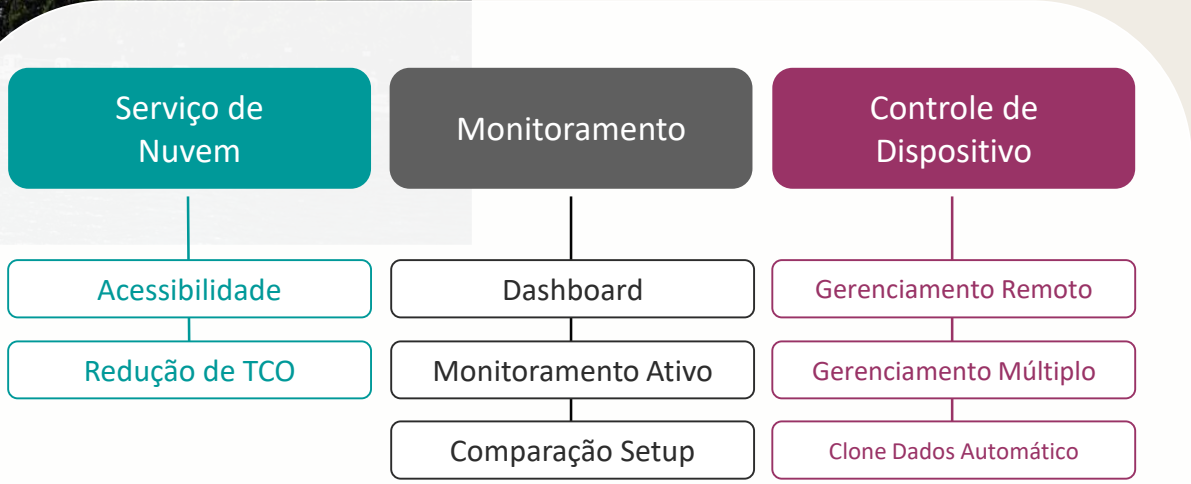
Serviço de Nuvem

Acessibilidade

Redução de TCO

Monitoramento

Dashboard

Monitoramento Ativo

Comparação Setup

Controle de Dispositivo

Gerenciamento Remoto

Gerenciamento Múltiplo

Clone Dados Automático